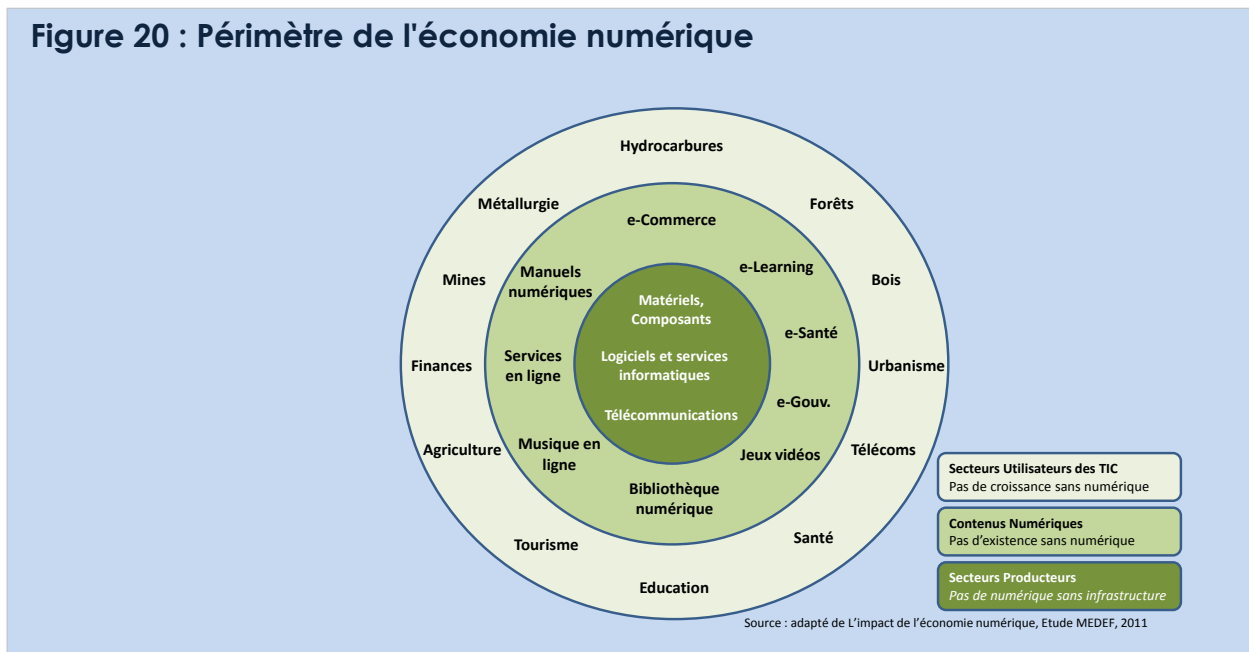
Figure 20 : Périmètre de l'économie numérique

Hydrocarbures

Métallurgie

Forêts

Mines

Bois

Finances

Urbanisme

Agriculture

Télécoms

Tourisme

Santé

Education

e-Commerce

Manuels numériques

e-Learning

e-Santé

Services en ligne

e-Gouv.

Musique en ligne

Jeux vidéos

Bibliothèque numérique

Matériels, Composants

Logiciels et services informatiques

Télécommunications

Secteurs Utilisateurs des TIC
Pas de croissance sans numérique

Contenus Numériques
Pas d'existence sans numérique

Secteurs Producteurs
Pas de numérique sans infrastructure

Source : adapté de L'impact de l'économie numérique, Etude MEDEF, 2011